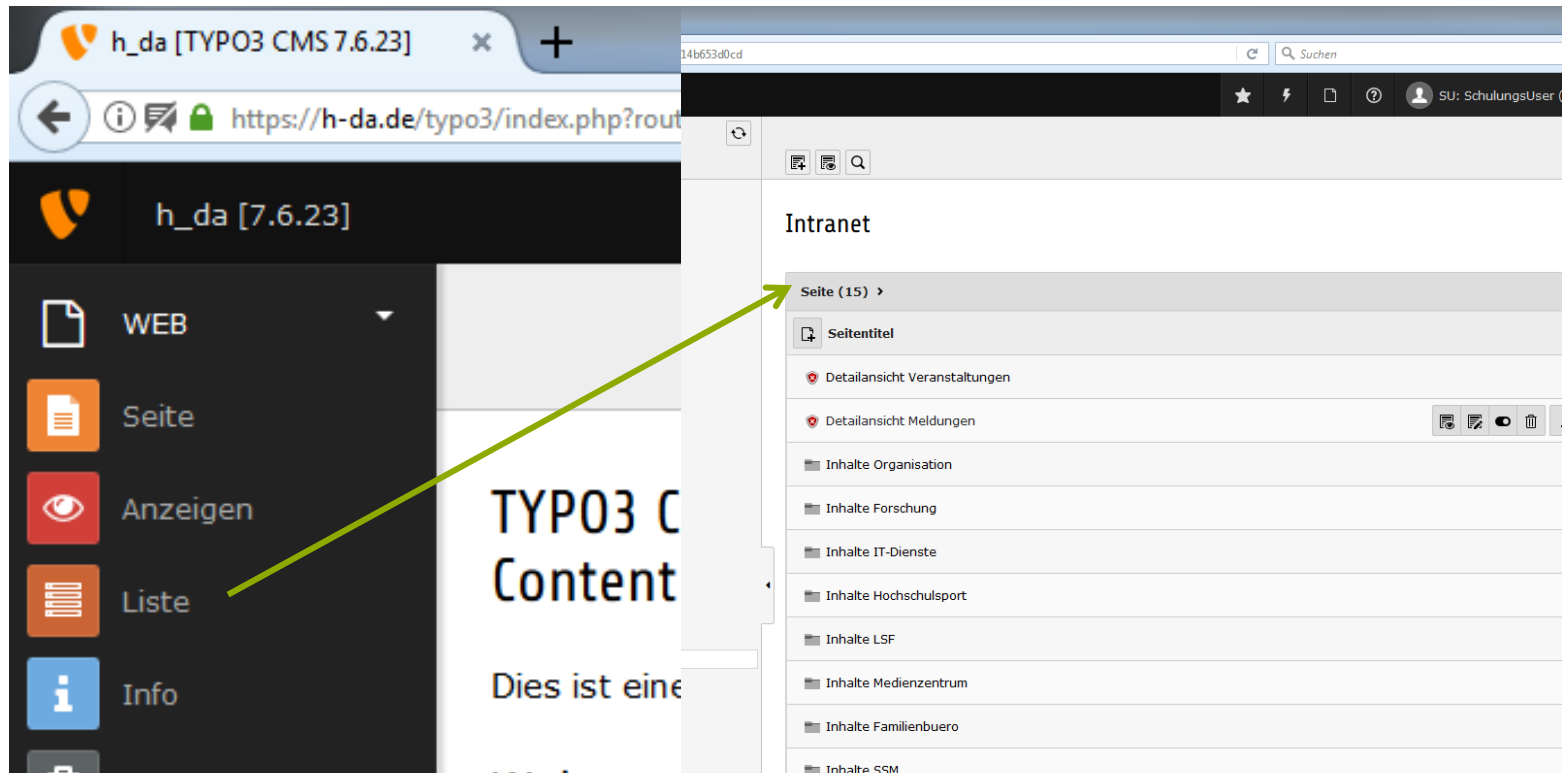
h_da [TYPO3 CMS 7.6.23]

https://h-da.de/typo3/index.php?rout

h_da [7.6.23]

WEB

Seite

Anzeigen

Liste

Info

TYPO3 C
Content

Dies ist eine

14b653d0cd

Suchen

SU: SchulungsUser (

Intranet

Seite (15)

Seitentitel

Detailansicht Veranstaltungen

Detailansicht Meldungen

Inhalte Organisation

Inhalte Forschung

Inhalte IT-Dienste

Inhalte Hochschulsport

Inhalte LSF

Inhalte Medienzentrum

Inhalte Familienbuero

Inhalte SSM